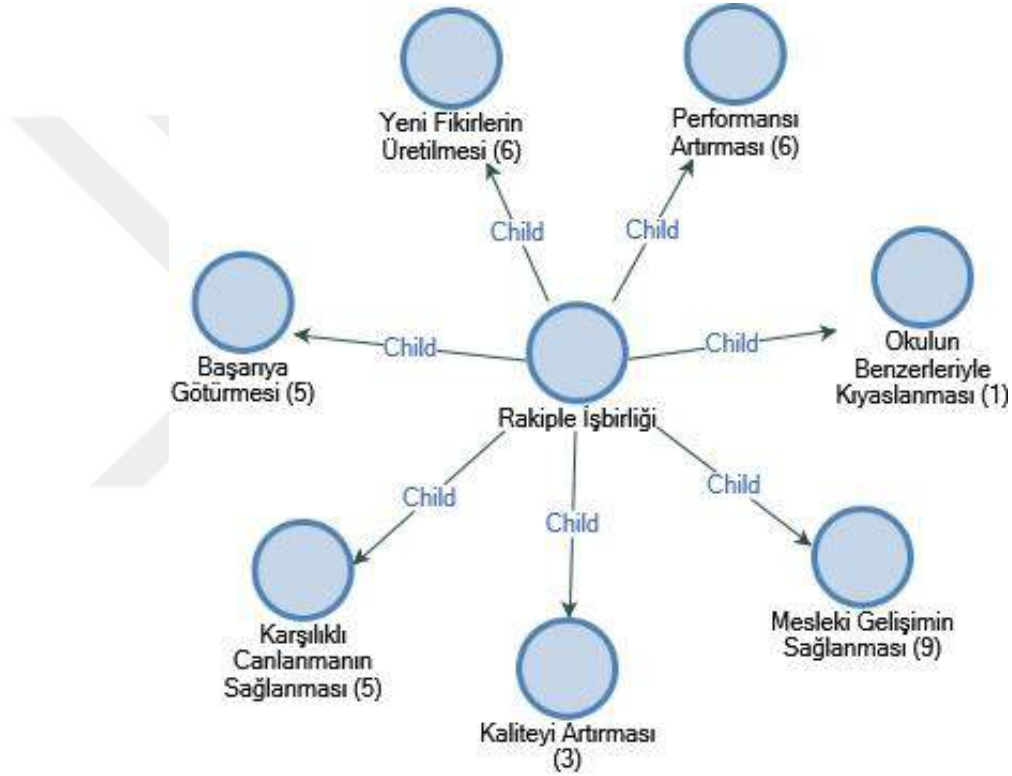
Yeni Fikirlerin Üretilmesi (6)

Performansı Artırması (6)

Child

Child

Başarıya Götürmesi (5)

Child

Child

Okulun Benzerleriyle Kıyaslanması (1)

Rakiple İşbirliği

Child

Child

Child

Karşılıklı Canlanmanın Sağlanması (5)

Kaliteyi Artırması (3)

Mesleki Gelişimin Sağlanması (9)